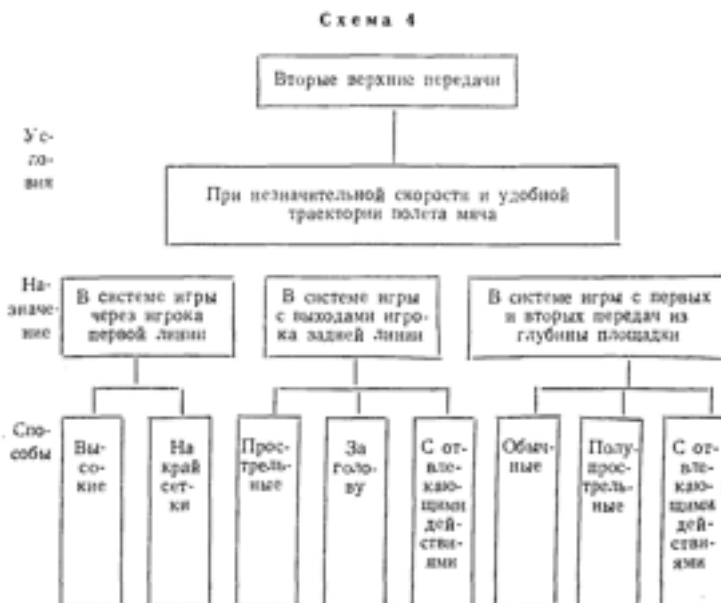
Схема 4

Вторые верхние передачи

Условия

При незначительной скорости и удобной траектории полета мяча

Назначение

В системе игры через игрока первой линии

В системе игры с выходами игрока задней линии

В системе игры с первых и вторых передач из глубины площадки

Способы

Высокие

На край сетки

Прострельные

За голову

С отвлекающими действиями

Обычные

Полупрострельные

С отвлекающими действиями